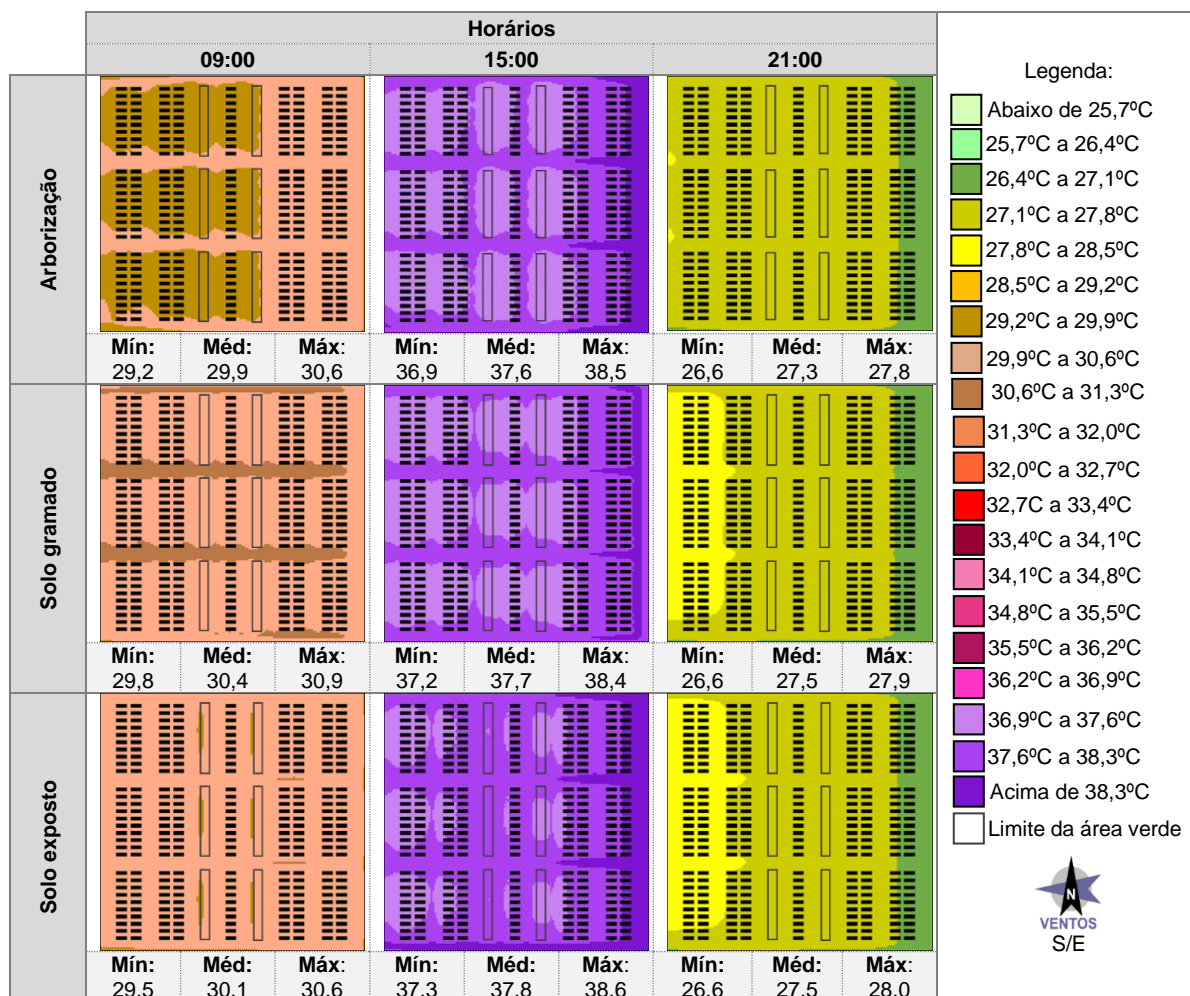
Horários

| | 09:00 | | | 15:00 | | | 21:00 | | |
|---|---|---|---|---|---|---|---|---|---|
| Arborização | Mín: 29,2 | Méd: 29,9 | Máx: 30,6 | Mín: 36,9 | Méd: 37,6 | Máx: 38,5 | Mín: 26,6 | Méd: 27,3 | Máx: 27,8 |
| Solo gramado | Mín: 29,8 | Méd: 30,4 | Máx: 30,9 | Mín: 37,2 | Méd: 37,7 | Máx: 38,4 | Mín: 26,6 | Méd: 27,5 | Máx: 27,9 |
| Solo exposto | Mín: 29,5 | Méd: 30,1 | Máx: 30,6 | Mín: 37,3 | Méd: 37,8 | Máx: 38,6 | Mín: 26,6 | Méd: 27,5 | Máx: 28,0 |

Legenda:
Abaixo de 25,7ºC
25,7ºC a 26,4ºC
26,4ºC a 27,1ºC
27,1ºC a 27,8ºC
27,8ºC a 28,5ºC
28,5ºC a 29,2ºC
29,2ºC a 29,9ºC
29,9ºC a 30,6ºC
30,6ºC a 31,3ºC
31,3ºC a 32,0ºC
32,0ºC a 32,7ºC
32,7C a 33,4ºC
33,4ºC a 34,1ºC
34,1ºC a 34,8ºC
34,8ºC a 35,5ºC
35,5ºC a 36,2ºC
36,2ºC a 36,9ºC
36,9ºC a 37,6ºC
37,6ºC a 38,3ºC
Acima de 38,3ºC
Limite da área verde

N
VENTOS
S/E